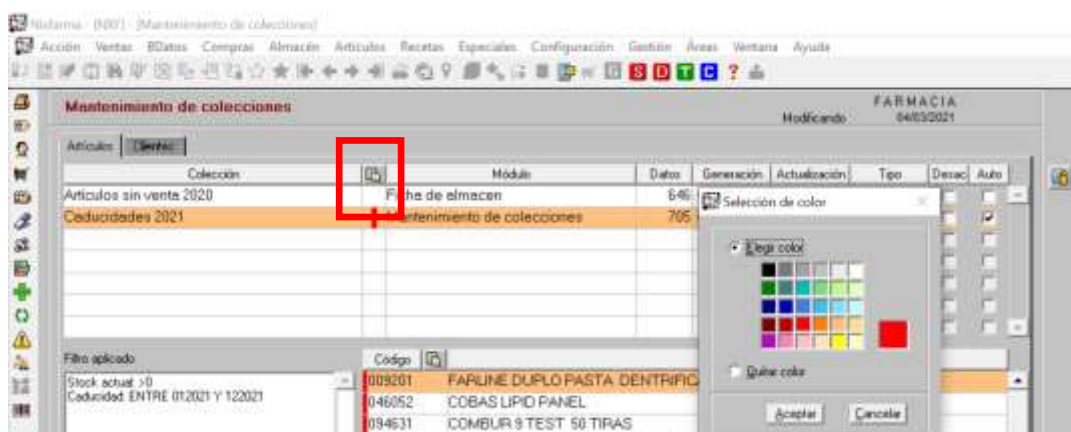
Nixfarma - [600] - [Mantenimiento de colecciones]

Acción Ventas BDatos Compras Almacén Artículos Recetas Especiales Configuración Gestión Áreas Ventana Ayuda

S D T C ?

Mantenimiento de colecciones

Modificando

FARMACIA
04/03/2021

Artículos Cliente

| Colección | | Módulo | Datos | Generación | Actualización | Tipo | Desac | Auto |
|---|---|---|---|---|---|---|---|---|
| Articulos sin venta 2020 | | Ficha de almacen | 646 | | | | | |
| Caducidades 2021 | | Mantenimiento de colecciones | 705 | | | | | ✓ |

Selección de color

Elegir color

Quitar color

Aceptar Cancelar

Filtro aplicado

Stock actual >0
Caducidad ENTRE 012021 Y 122021

Código

009201 FARLINE DUPLO PASTA DENTRIFIC
046052 COBAS LIPID PANEL
094631 COMBUR 9 TEST 50 TIRAS